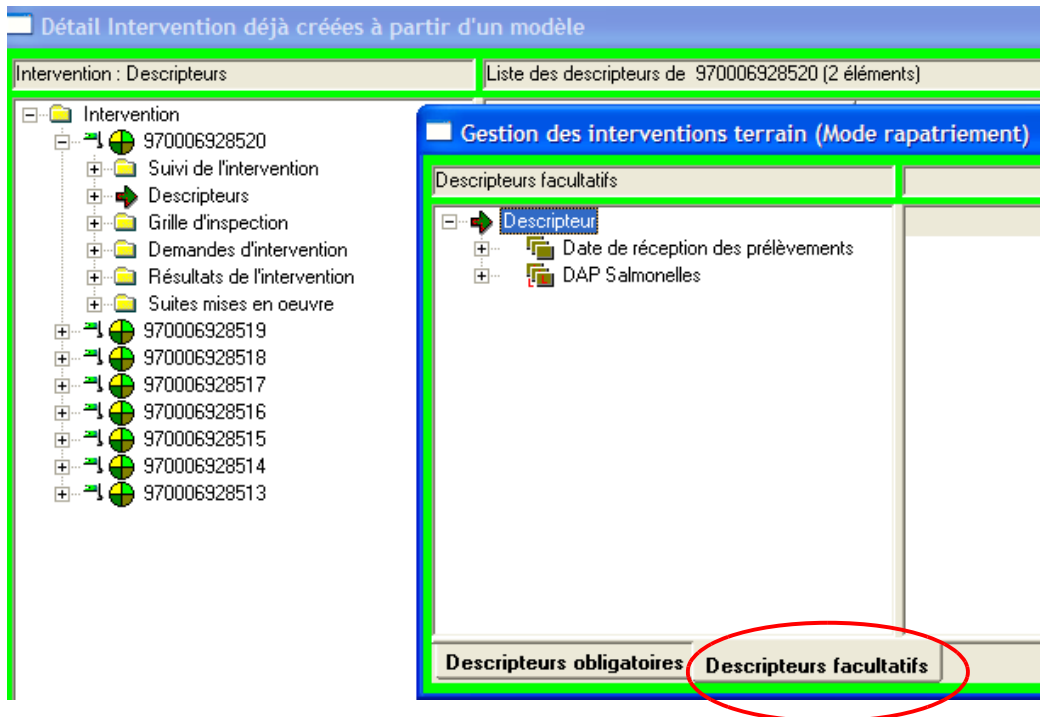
Détail Intervention déjà créées à partir d'un modèle

Intervention : Descripteurs

Liste des descripteurs de 970006928520 (2 éléments)

Intervention
970006928520
Suivi de l'intervention
Descripteurs
Grille d'inspection
Demandes d'intervention
Résultats de l'intervention
Suites mises en oeuvre
970006928519
970006928518
970006928517
970006928516
970006928515
970006928514
970006928513

Gestion des interventions terrain (Mode rapatriement)

Descripteurs facultatifs

Descripteur
Date de réception des prélèvements
DAP Salmonelles

Descripteurs obligatoires
Descripteurs facultatifs